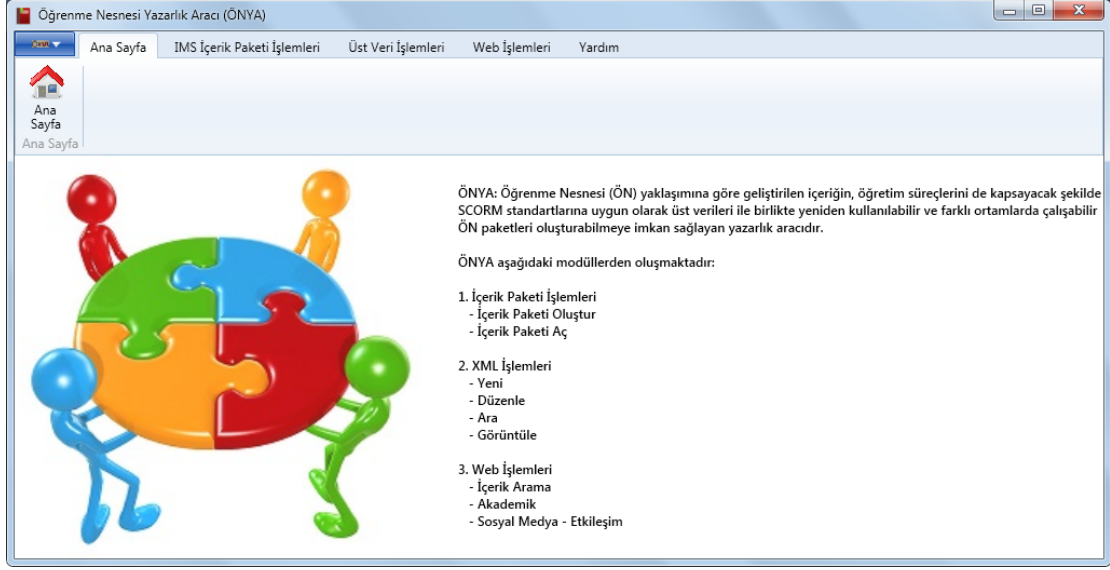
Öğrenme Nesnesi Yazarlık Aracı (ÖNYA)

ÖNYA

Ana Sayfa | IMS İçerik Paketi İşlemleri | Üst Veri İşlemleri | Web İşlemleri | Yardım

Ana Sayfa

Ana Sayfa

ÖNYA: Öğrenme Nesnesi (ÖN) yaklaşımına göre geliştirilen içeriğin, öğretim süreçlerini de kapsayacak şekilde SCORM standartlarına uygun olarak üst verileri ile birlikte yeniden kullanılabilir ve farklı ortamlarda çalışabilir ÖN paketleri oluşturabilmeye imkan sağlayan yazarlık aracıdır.

ÖNYA aşağıdaki modüllerden oluşmaktadır:

1. İçerik Paketi İşlemleri
- İçerik Paketi Oluştur
- İçerik Paketi Aç

2. XML İşlemleri
- Yeni
- Düzenle
- Ara
- Görüntüle

3. Web İşlemleri
- İçerik Arama
- Akademik
- Sosyal Medya - Etkileşim